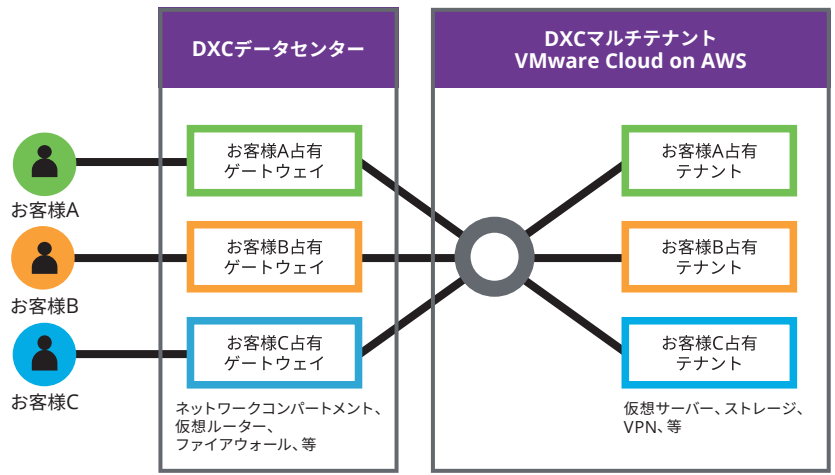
DXCデータセンター

DXCマルチテナント
VMware Cloud on AWS

お客様A

お客様B

お客様C

お客様A占有
ゲートウェイ

お客様B占有
ゲートウェイ

お客様C占有
ゲートウェイ

ネットワークコンパートメント、
仮想ルーター、
ファイアウォール、等

お客様A占有
テナント

お客様B占有
テナント

お客様C占有
テナント

仮想サーバー、ストレージ、
VPN、等